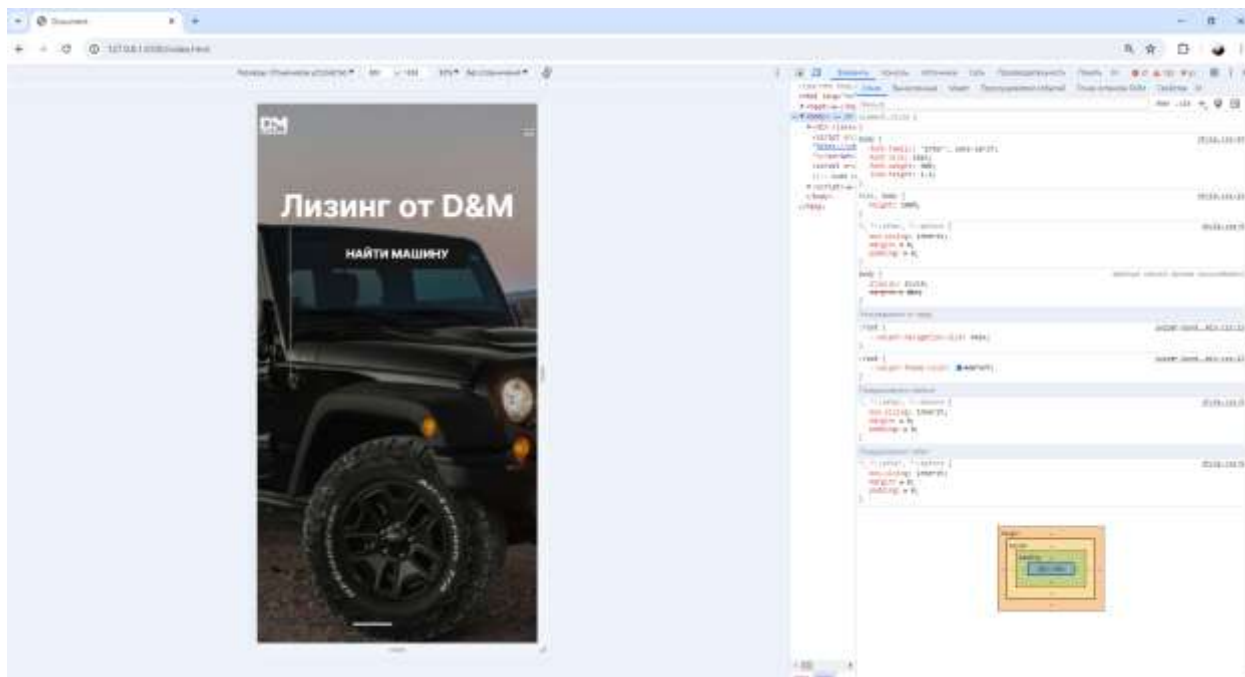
Document

127.0.0.1:5500/index.html

DM

Лизинг от D&M

НАЙТИ МАШИНУ

body {
font-family: "Inter", sans-serif;
font-size: 16px;
font-weight: 400;
line-height: 1.2;
}

html, body {
height: 100%;
}

*, *::before, *::after {
box-sizing: inherit;
margin: 0;
padding: 0;
}

body {
display: block;
margin: 8px;
}

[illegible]